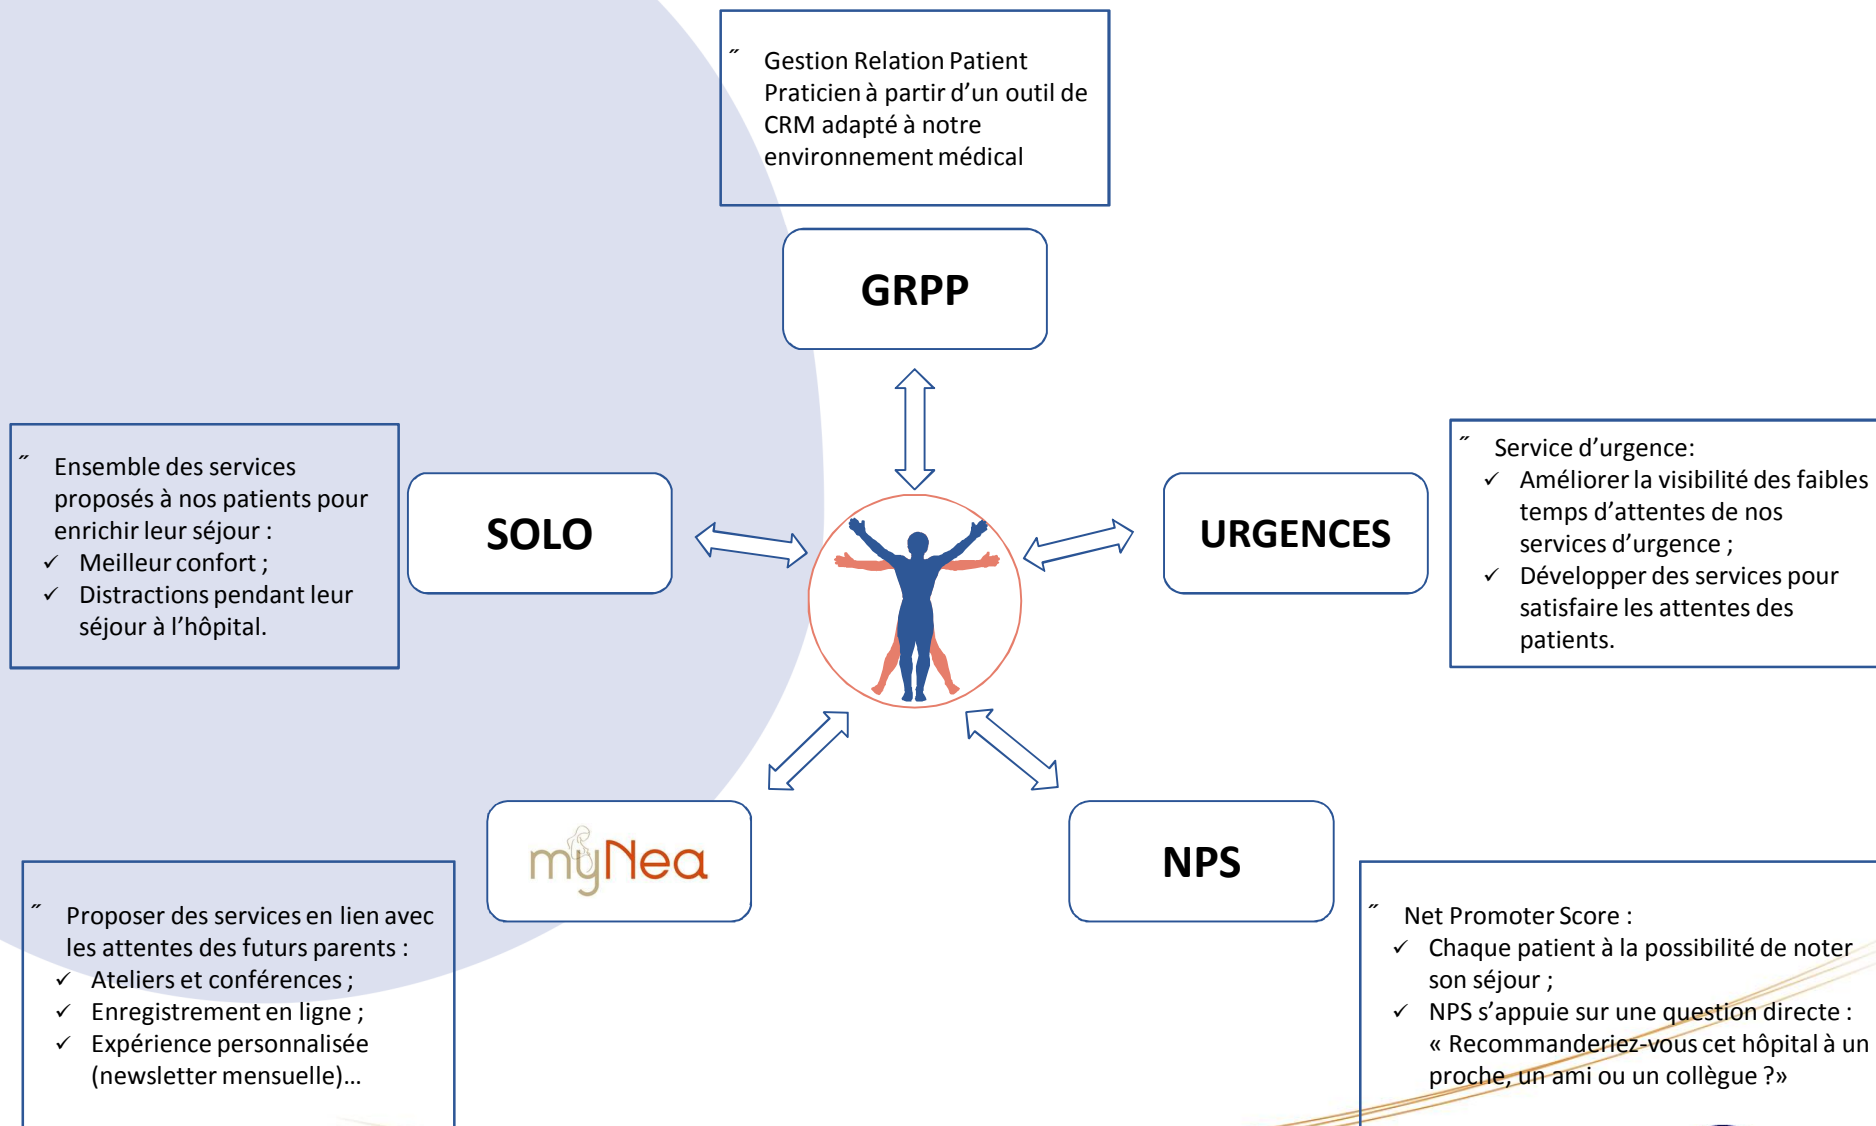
˝ Gestion Relation Patient Praticien à partir d'un outil de CRM adapté à notre environnement médical

GRPP

˝ Ensemble des services proposés à nos patients pour enrichir leur séjour :
✓ Meilleur confort ;
✓ Distractions pendant leur séjour à l'hôpital.

SOLO

URGENCES

˝ Service d'urgence:
✓ Améliorer la visibilité des faibles temps d'attentes de nos services d'urgence ;
✓ Développer des services pour satisfaire les attentes des patients.

myNea

NPS

˝ Proposer des services en lien avec les attentes des futurs parents :
✓ Ateliers et conférences ;
✓ Enregistrement en ligne ;
✓ Expérience personnalisée (newsletter mensuelle)…

˝ Net Promoter Score :
✓ Chaque patient à la possibilité de noter son séjour ;
✓ NPS s'appuie sur une question directe : « Recommanderiez-vous cet hôpital à un proche, un ami ou un collègue ?»